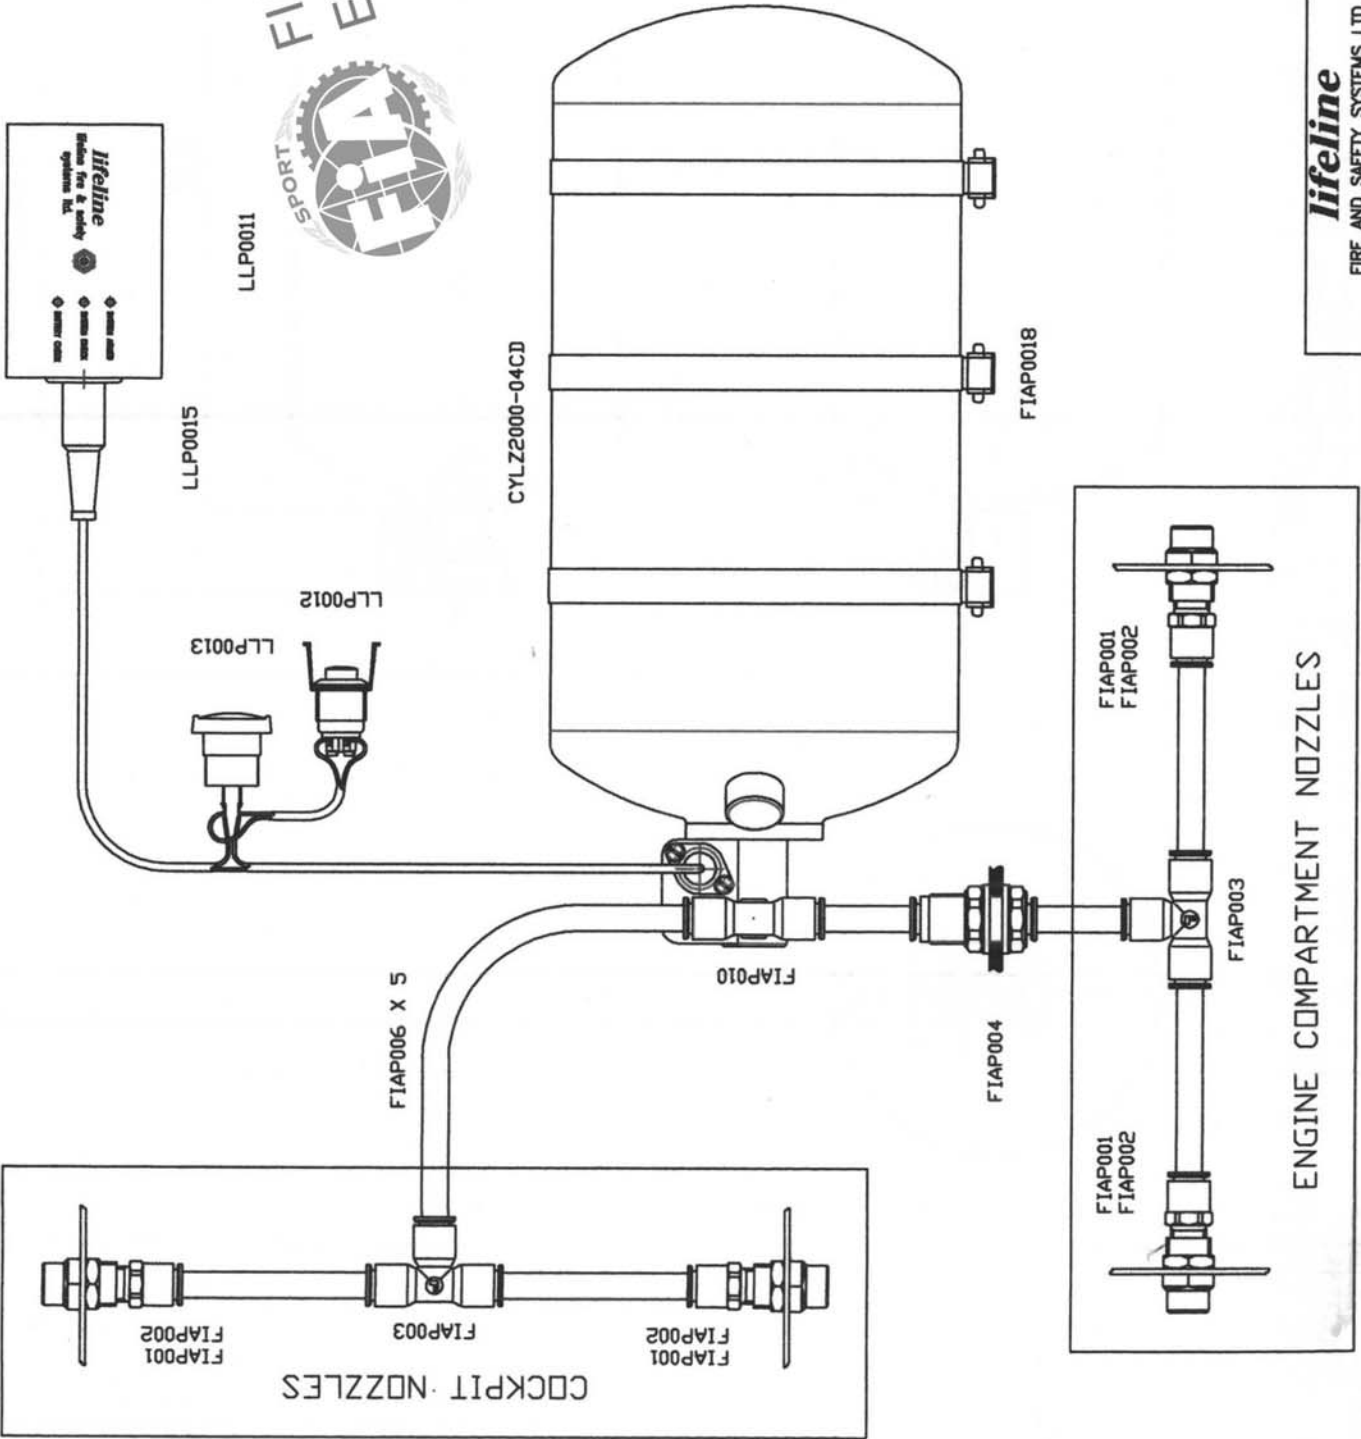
FI
E

SPORT
FIA

lifeline
FIRE AND SAFETY SYSTEMS LTD

lifeline
Enduro fire & safety systems ltd.

LLP0011

LLP0015

CYLZ2000-04CD

FIAP0018

LLP0012

LLP0013

FIAP001
FIAP002

ENGINE COMPARTMENT NOZZLES

FIAP003

FIAP010

FIAP006 X 5

FIAP004

FIAP001
FIAP002

FIAP001
FIAP002

FIAP003

FIAP001
FIAP002

COCKPIT NOZZLES